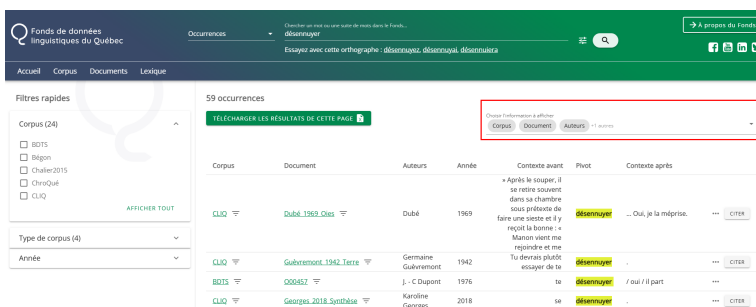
Fonds de données linguistiques du Québec

Occurrences

Chercher un mot ou une suite de mots dans le Fonds...
désennuyer

Essayez avec cette orthographe : désennuyez, désennuyai, désennuiera

→ À propos du Fonds

Accueil Corpus Documents Lexique

Filtres rapides

Corpus (24)

BDTS
Bégon
Chalier2015
ChroQué
CLIQ

AFFICHER TOUT

Type de corpus (4)

Année

59 occurrences

TÉLÉCHARGER LES RÉSULTATS DE CETTE PAGE

Choisir l'information à afficher
Corpus Document Auteurs +1 autres

| Corpus | Document | Auteurs | Année | Contexte avant | Pivot | Contexte après | |
|---|---|---|---|---|---|---|---|
| CLIQ | Dubé 1969 Oies | Dubé | 1969 | « Après le souper, il se retire souvent dans sa chambre sous prétexte de faire une sieste et il y reçoit la bonne : « Manon vient me rejoindre et me | désennuyer | … Oui, je la méprise. | CITER |
| CLIQ | Guèvremont 1942 Terre | Germaine Guèvremont | 1942 | Tu devrais plutôt essayer de te | désennuyer | . | CITER |
| BDTS | O00457 | J. - C Dupont | 1976 | te | désennuyer | / oui / il part | CITER |
| CLIQ | Georges 2018 Synthèse | Karoline Georges | 2018 | se | désennuyer | . | CITER |